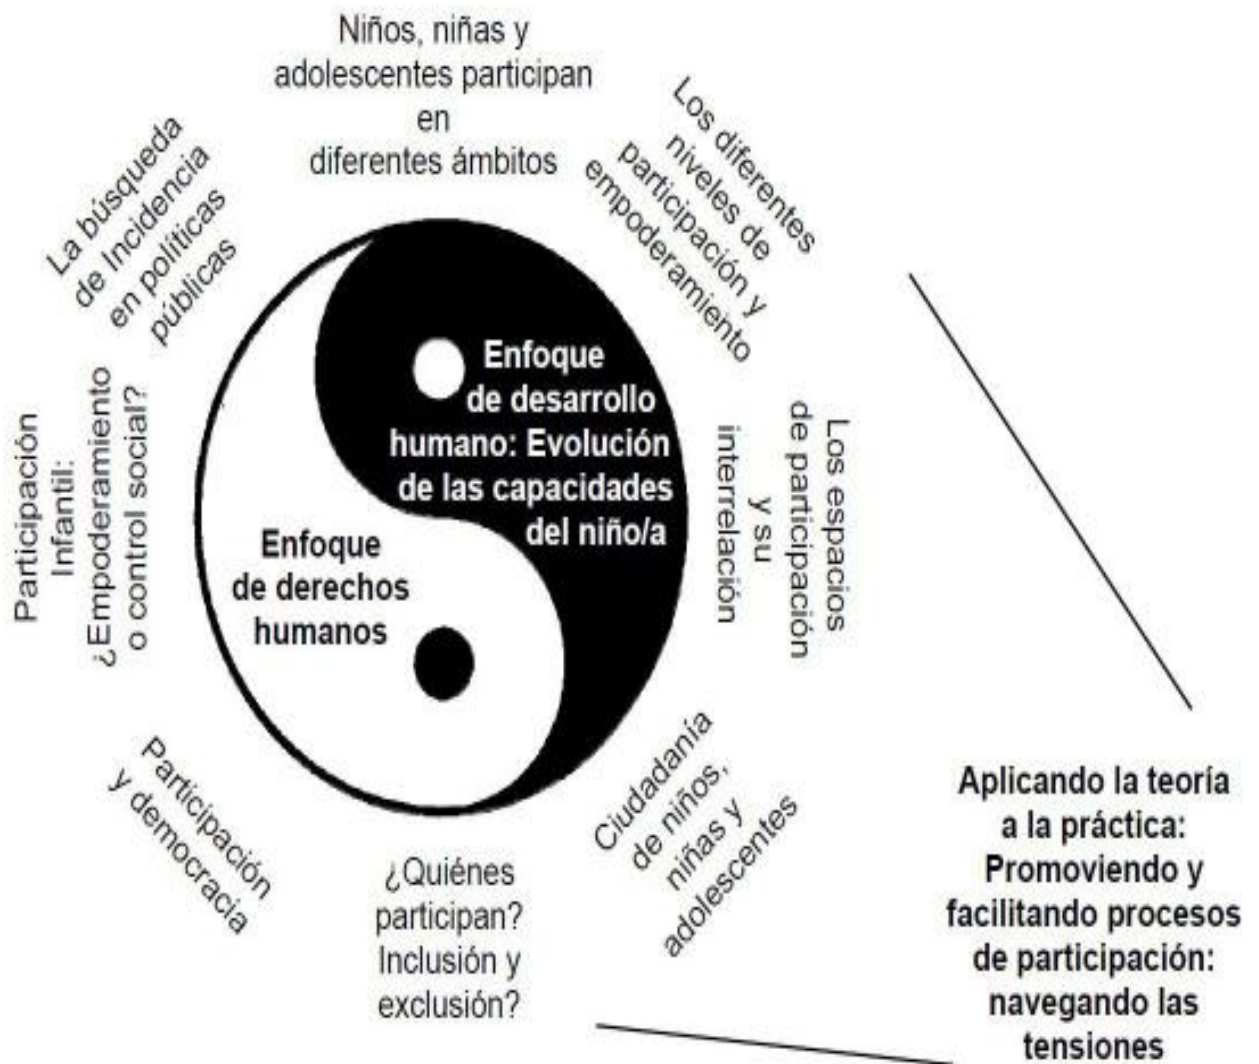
Niños, niñas y adolescentes participan en diferentes ámbitos

Los diferentes niveles de participación y empoderamiento

Los espacios de participación y su interrelación

Ciudadanía de niños, niñas y adolescentes

¿Quiénes participan? Inclusión y exclusión?

Participación y democracia

Participación Infantil: ¿Empoderamiento o control social?

La búsqueda de Incidencia en políticas públicas

Enfoque de desarrollo humano: Evolución de las capacidades del niño/a

Enfoque de derechos humanos

Aplicando la teoría a la práctica: Promoviendo y facilitando procesos de participación: navegando las tensiones